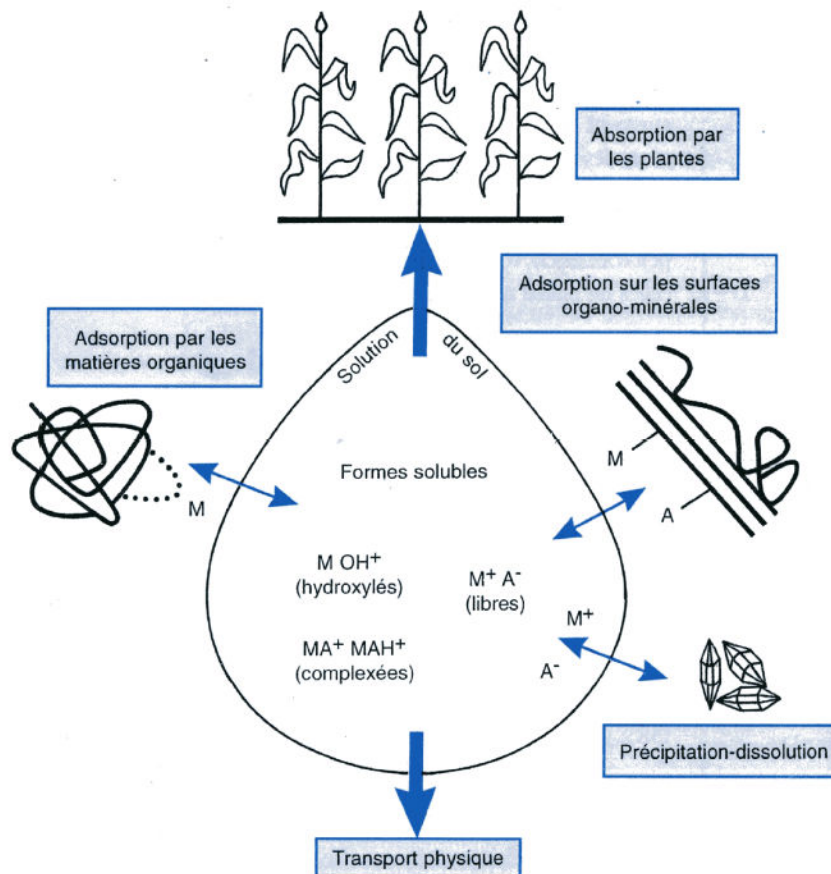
Absorption par les plantes

Adsorption sur les surfaces organo-minérales

Adsorption par les matières organiques

Solution du sol

Formes solubles

M

M

A

M $OH^+$ (hydroxylés)

$M^+$ $A^-$ (libres)

$M^+$

$A^-$

$MA^+$ $MAH^+$ (complexées)

Précipitation-dissolution

Transport physique